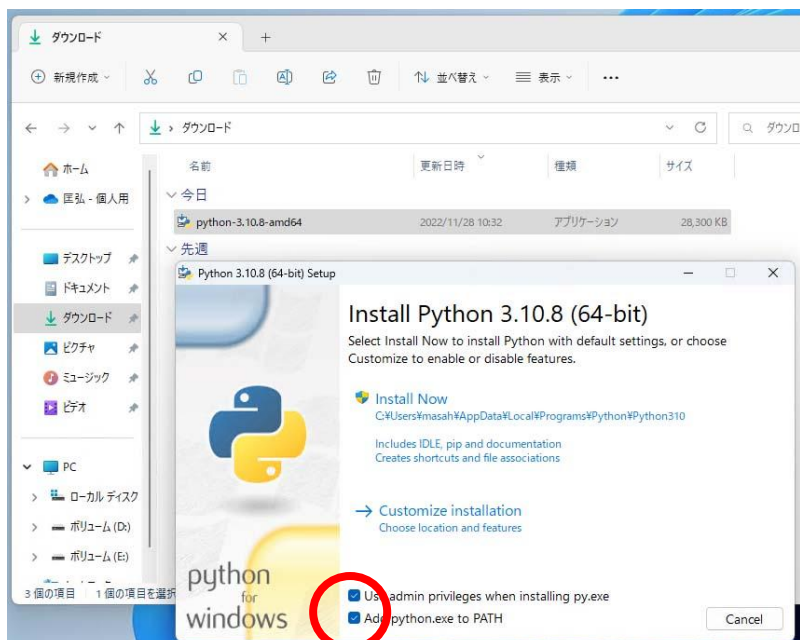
ダウンロード ✕ +

新規作成 並べ替え 表示 ...

← → ⌄ ↑ ダウンロード ⌄ C ダウンロ

ホーム
匡弘 - 個人用
デスクトップ
ドキュメント
ダウンロード
ピクチャ
ミュージック
ビデオ
PC
ローカル ディスク
ボリューム (D:)
ボリューム (E:)

3 個の項目 1 個の項目を選択

| 名前 | 更新日時 | 種類 | サイズ |
|---|---|---|---|
| 今日 | | | |
| python-3.10.8-amd64 | 2022/11/28 10:32 | アプリケーション | 28,300 KB |
| 先週 | | | |

Python 3.10.8 (64-bit) Setup

Install Python 3.10.8 (64-bit)

Select Install Now to install Python with default settings, or choose Customize to enable or disable features.

Install Now
C:¥Users¥masah¥AppData¥Local¥Programs¥Python¥Python310

Includes IDLE, pip and documentation
Creates shortcuts and file associations

→ Customize installation
Choose location and features

python for windows

Us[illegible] admin privileges when installing py.exe
Ad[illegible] python.exe to PATH

Cancel